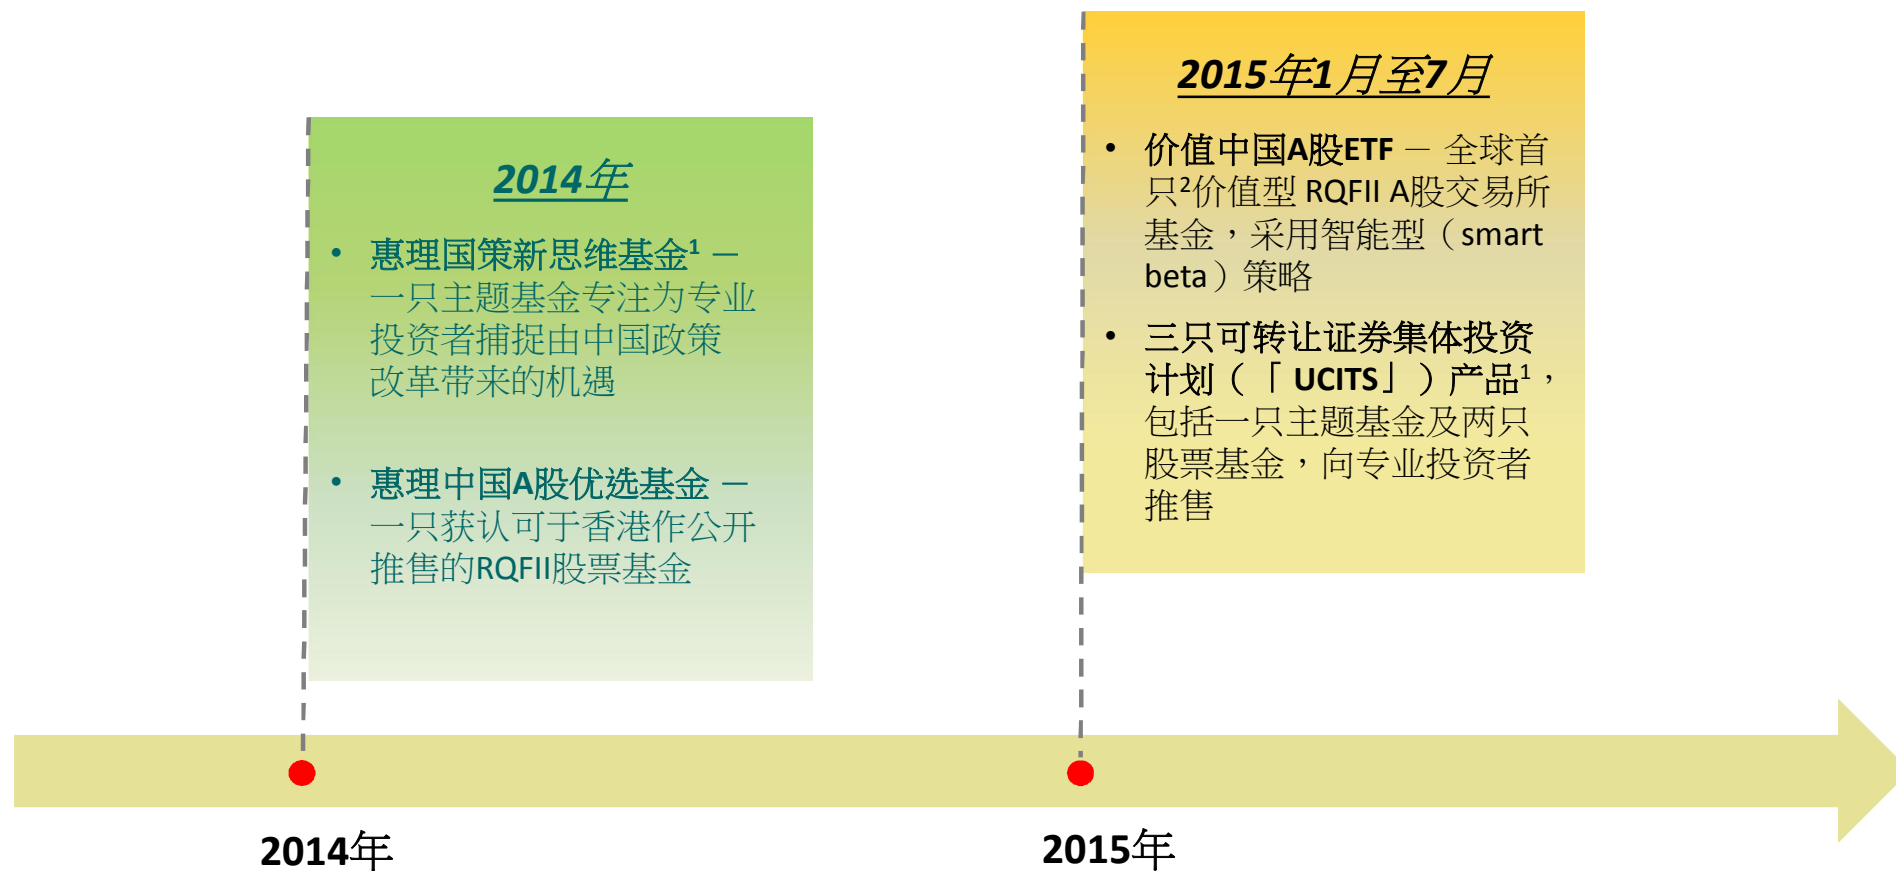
2014年

• 惠理国策新思维基金$^1$ – 一只主题基金专注为专业投资者捕捉由中国政策改革带来的机遇

• 惠理中国A股优选基金 – 一只获认可于香港作公开推售的RQFII股票基金

2015年1月至7月

• 价值中国A股ETF – 全球首只$^2$价值型 RQFII A股交易所基金，采用智能型（smart beta）策略

• 三只可转让证券集体投资计划（「UCITS」）产品$^1$，包括一只主题基金及两只股票基金，向专业投资者推售

2014年

2015年